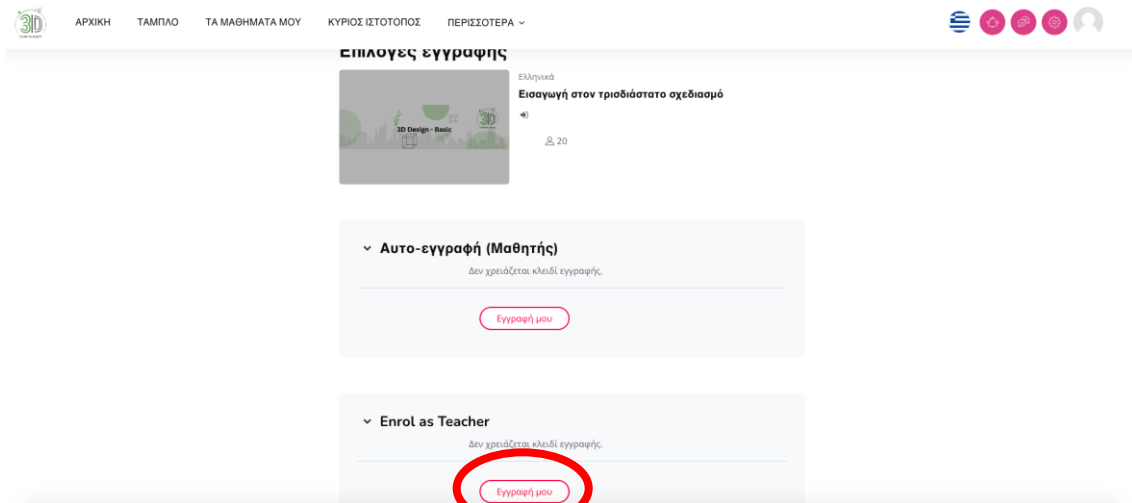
3D

ΑΡΧΙΚΗ ΤΑΜΠΛΟ ΤΑ ΜΑΘΗΜΑΤΑ ΜΟΥ ΚΥΡΙΟΣ ΙΣΤΟΤΟΠΟΣ ΠΕΡΙΣΣΟΤΕΡΑ

Επιλογές εγγραφής

3D Design - Basic

Ελληνικά

Εισαγωγή στον τρισδιάστατο σχεδιασμό

20

Αυτο-εγγραφή (Μαθητής)

Δεν χρειάζεται κλειδί εγγραφής.

Εγγραφή μου

Enrol as Teacher

Δεν χρειάζεται κλειδί εγγραφής.

Εγγραφή μου